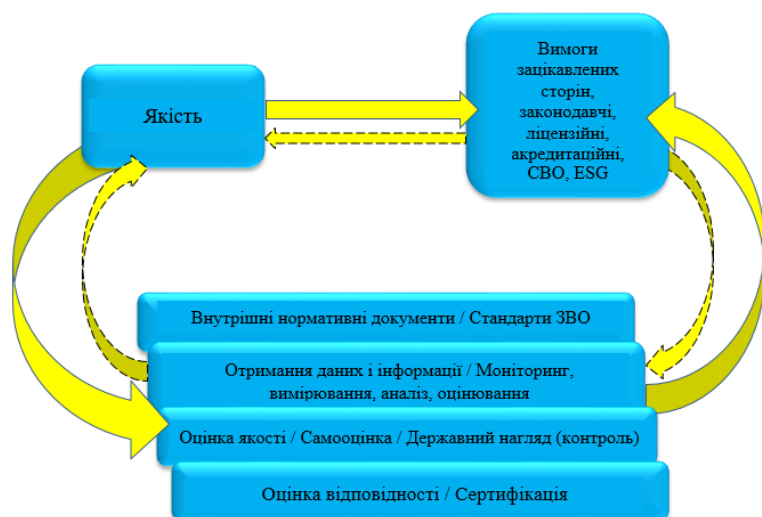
Якість

Вимоги зацікавлених сторін, законодавчі, ліцензійні, акредитаційні, СВО, ESG

Внутрішні нормативні документи / Стандарти ЗВО

Отримання даних і інформації / Моніторинг, вимірювання, аналіз, оцінювання

Оцінка якості / Самооцінка / Державний нагляд (контроль)

Оцінка відповідності / Сертифікація